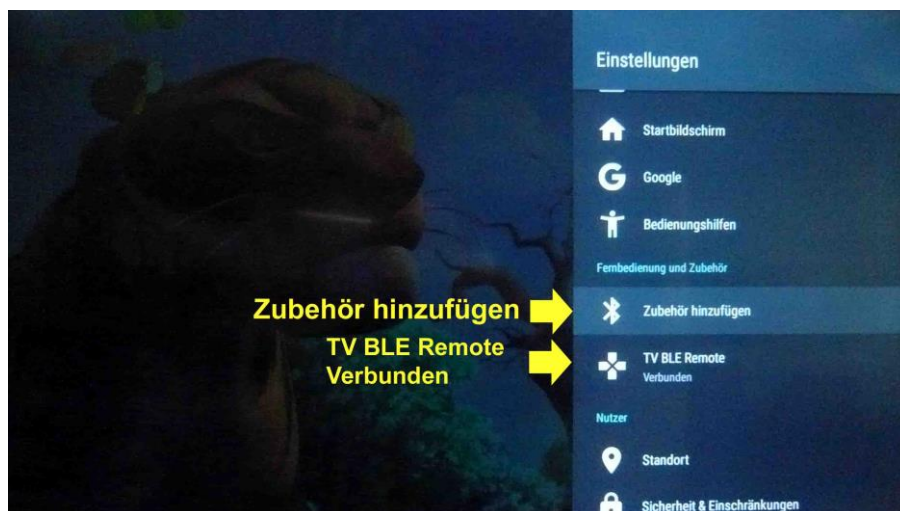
Einstellungen

Startbildschirm

Google

Bedienungshilfen

Fernbedienung und Zubehör

Zubehör hinzufügen

Zubehör hinzufügen

TV BLE Remote
Verbunden

TV BLE Remote
Verbunden

Nutzer

Standort

Sicherheit & Einschränkungen